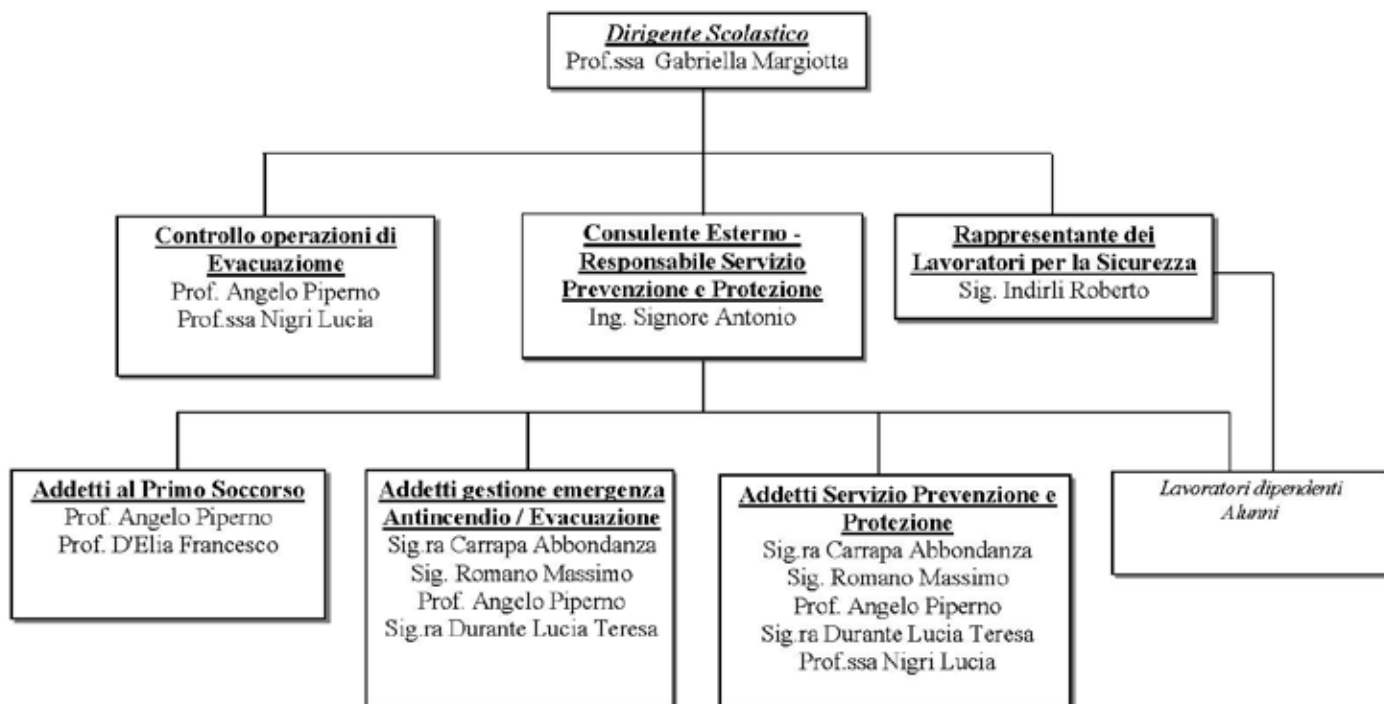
Dirigente Scolastico
Prof.ssa Gabriella Margiotta

Controllo operazioni di Evacuaziome
Prof. Angelo Piperno
Prof.ssa Nigri Lucia

Consulente Esterno - Responsabile Servizio Prevenzione e Protezione
Ing. Signore Antonio

Rappresentante dei Lavoratori per la Sicurezza
Sig. Indirli Roberto

Addetti al Primo Soccorso
Prof. Angelo Piperno
Prof. D'Elia Francesco

Addetti gestione emergenza Antincendio / Evacuazione
Sig.ra Carrapa Abbondanza
Sig. Romano Massimo
Prof. Angelo Piperno
Sig.ra Durante Lucia Teresa

Addetti Servizio Prevenzione e Protezione
Sig.ra Carrapa Abbondanza
Sig. Romano Massimo
Prof. Angelo Piperno
Sig.ra Durante Lucia Teresa
Prof.ssa Nigri Lucia

Lavoratori dipendenti
Alunni